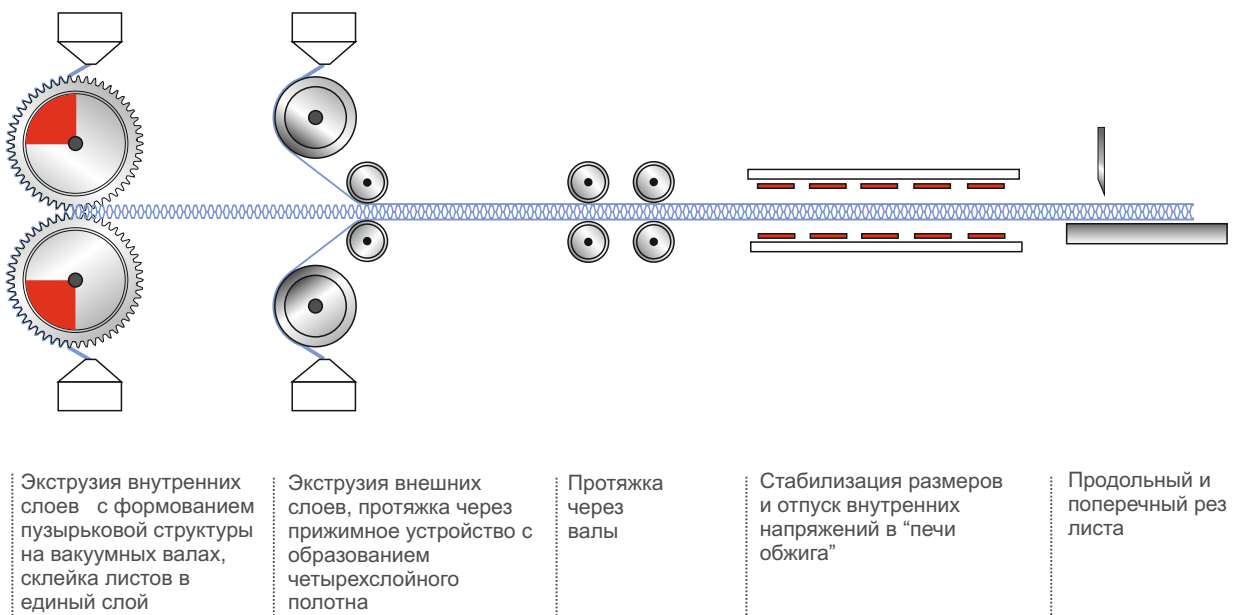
Экструзия внутренних слоев с формованием пузырьковой структуры на вакуумных валах, склейка листов в единый слой

Экструзия внешних слоев, протяжка через прижимное устройство с образованием четырехслойного полотна

Протяжка через валы

Стабилизация размеров и отпуск внутренних напряжений в “печи обжига”

Продольный и поперечный рез листа